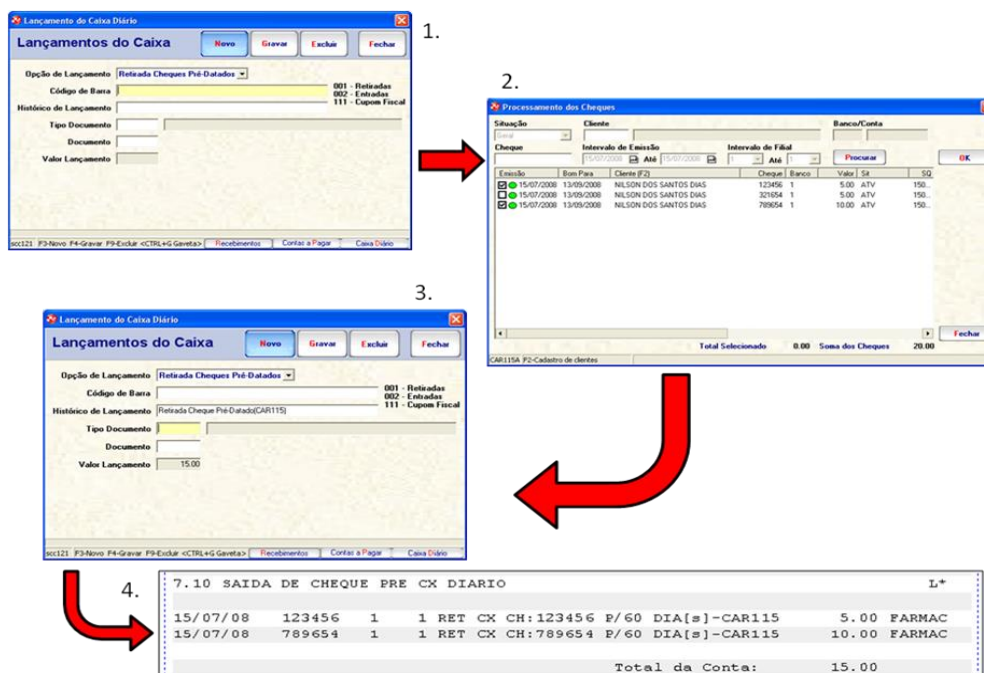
1.

Lançamento do Caixa Diário

Lançamentos do Caixa

Novo Gravar Excluir Fechar

Opção de Lançamento Retirada Cheques Pré-Datados

Código de Barra

Histórico de Lançamento

Tipo Documento

Documento

Valor Lançamento

001 - Retiradas
002 - Entradas
111 - Cupom Fiscal

scc121 F3-Novo F4-Gravar F9-Excluir <CTRL+G Gaveta> Recebimentos Contas a Pagar Caixa Diário

2.

Processamento dos Cheques

Situação Cliente Banco/Conta

Geral

Cheque Intervalo de Emissão Intervalo de Filial

15/07/2008 Até 15/07/2008 1 Até 1 Procurar OK

| Emissão | Bom Para | Cliente (F2) | Cheque | Banco | Valor | Sit | SQ |
|---|---|---|---|---|---|---|---|
| 15/07/2008 | 13/09/2008 | NILSON DOS SANTOS DIAS | 123456 | 1 | 5.00 | ATV | 150.. |
| 15/07/2008 | 13/09/2008 | NILSON DOS SANTOS DIAS | 321654 | 1 | 5.00 | ATV | 150.. |
| 15/07/2008 | 13/09/2008 | NILSON DOS SANTOS DIAS | 789654 | 1 | 10.00 | ATV | 150.. |

Total Selecionado 0.00 Soma dos Cheques 20.00 Fechar

CAR115A F2-Cadastro de clientes

3.

Lançamento do Caixa Diário

Lançamentos do Caixa

Novo Gravar Excluir Fechar

Opção de Lançamento Retirada Cheques Pré-Datados

Código de Barra

Histórico de Lançamento Retirada Cheque Pré-Datado(CAR115)

Tipo Documento

Documento

Valor Lançamento 15.00

001 - Retiradas
002 - Entradas
111 - Cupom Fiscal

scc121 F3-Novo F4-Gravar F9-Excluir <CTRL+G Gaveta> Recebimentos Contas a Pagar Caixa Diário

4.

7.10 SAIDA DE CHEQUE PRE CX DIARIO L*

15/07/08 123456 1 1 RET CX CH:123456 P/60 DIA[s]-CAR115 5.00 FARMAC
15/07/08 789654 1 1 RET CX CH:789654 P/60 DIA[s]-CAR115 10.00 FARMAC

Total da Conta: 15.00